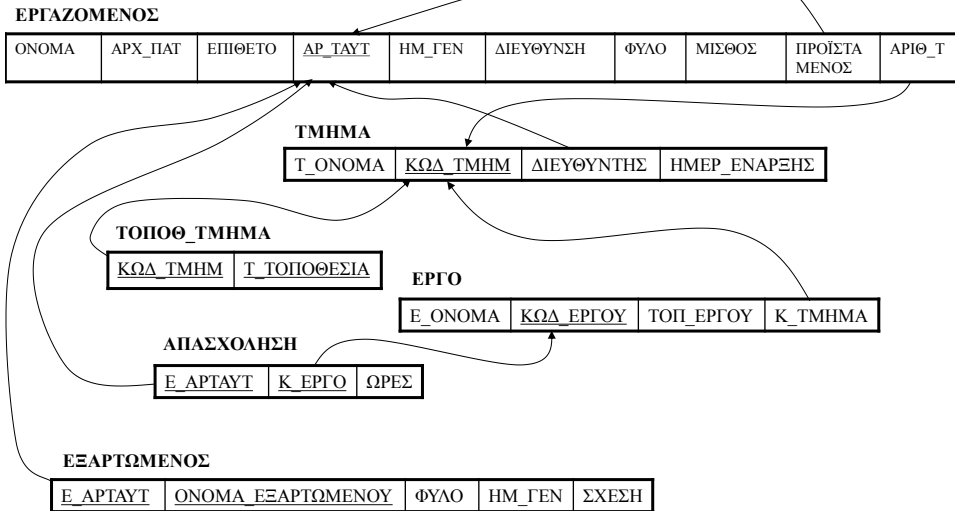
ΕΡΓΑΖΟΜΕΝΟΣ

| ΟΝΟΜΑ | ΑΡΧ_ΠΑΤ | ΕΠΙΘΕΤΟ | ΑΡ_ΤΑΥΤ | ΗΜ_ΓΕΝ | ΔΙΕΥΘΥΝΣΗ | ΦΥΛΟ | ΜΙΣΘΟΣ | ΠΡΟΪΣΤΑΜΕΝΟΣ | ΑΡΙΘ_Τ |
|---|---|---|---|---|---|---|---|---|---|

ΤΜΗΜΑ

| Τ_ΟΝΟΜΑ | ΚΩΔ_ΤΜΗΜ | ΔΙΕΥΘΥΝΤΗΣ | ΗΜΕΡ_ΕΝΑΡΞΗΣ |
|---|---|---|---|

ΤΟΠΟΘ_ΤΜΗΜΑ

| ΚΩΔ_ΤΜΗΜ | Τ_ΤΟΠΟΘΕΣΙΑ |
|---|---|

ΕΡΓΟ

| Ε_ΟΝΟΜΑ | ΚΩΔ_ΕΡΓΟΥ | ΤΟΠ_ΕΡΓΟΥ | Κ_ΤΜΗΜΑ |
|---|---|---|---|

ΑΠΑΣΧΟΛΗΣΗ

| Ε_ΑΡΤΑΥΤ | Κ_ΕΡΓΟ | ΩΡΕΣ |
|---|---|---|

ΕΞΑΡΤΩΜΕΝΟΣ

| Ε_ΑΡΤΑΥΤ | ΟΝΟΜΑ_ΕΞΑΡΤΩΜΕΝΟΥ | ΦΥΛΟ | ΗΜ_ΓΕΝ | ΣΧΕΣΗ |
|---|---|---|---|---|